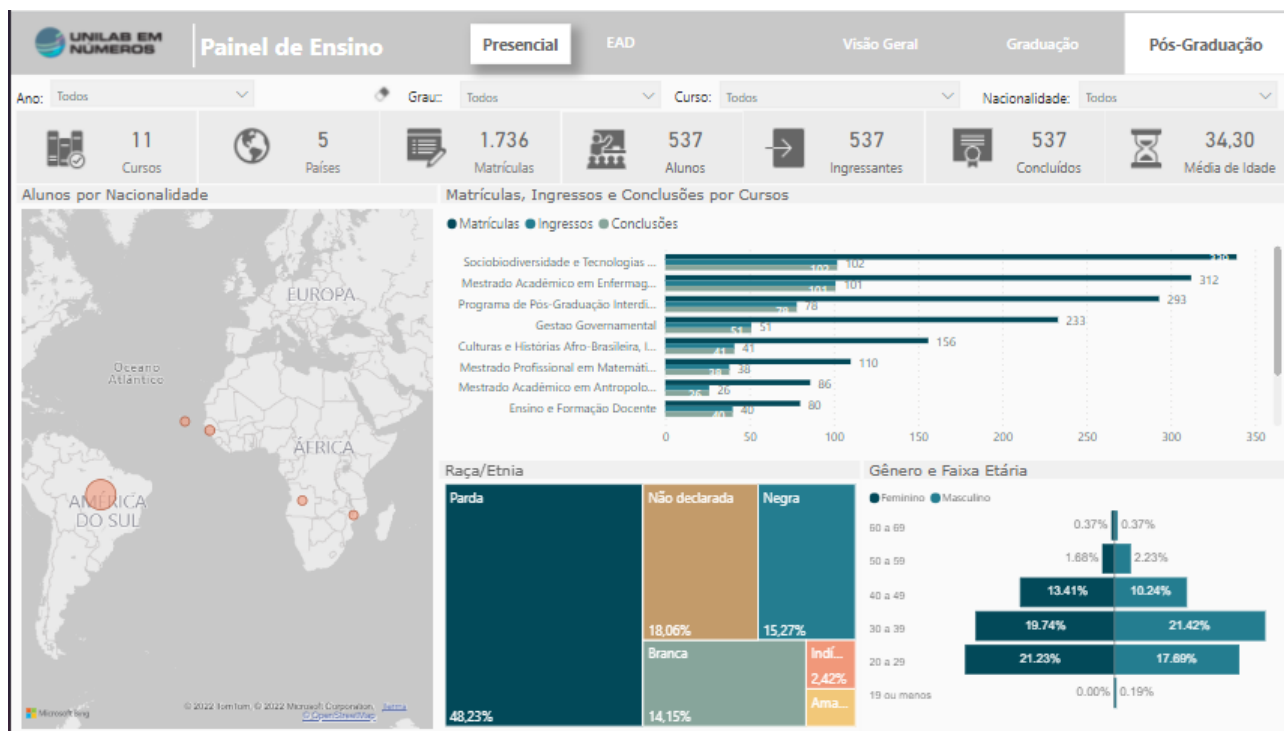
UNILAB EM NÚMEROS

Painel de Ensino

Presencial

EAD

Visão Geral

Graduação

Pós-Graduação

Ano: Todos

Grau: Todos

Curso: Todos

Nacionalidade: Todos

11 Cursos

5 Países

1.736 Matrículas

537 Alunos

537 Ingressantes

537 Concluídos

34,30 Média de Idade

Alunos por Nacionalidade

EUROPA

Oceano Atlântico

ÁFRICA

AMÉRICA DO SUL

Microsoft Bing

© 2022 TomTom, © 2022 Microsoft Corporation, Terms © OpenStreetMap

Matrículas, Ingressos e Conclusões por Cursos

● Matrículas ● Ingressos ● Conclusões

| Curso | Matrículas | Ingressos | Conclusões |
|---|---|---|---|
| Sociobiodiversidade e Tecnologias ... | 339 | 102 | 102 |
| Mestrado Acadêmico em Enfermag... | 312 | 101 | 101 |
| Programa de Pós-Graduação Interdi... | 293 | 78 | 78 |
| Gestao Governamental | 233 | 51 | 51 |
| Culturas e Histórias Afro-Brasileira, I... | 156 | 41 | 41 |
| Mestrado Profissional em Matemáti... | 110 | 38 | 38 |
| Mestrado Acadêmico em Antropolo... | 86 | 26 | 26 |
| Ensino e Formação Docente | 80 | 40 | 40 |

0 50 100 150 200 250 300 350

Raça/Etnia

Parda 48,23%

Não declarada 18,06%

Negra 15,27%

Branca 14,15%

Indí... 2,42%

Ama...

Gênero e Faixa Etária

● Feminino ● Masculino

| Faixa | Feminino | Masculino |
|---|---|---|
| 60 a 69 | 0.37% | 0.37% |
| 50 a 59 | 1.68% | 2.23% |
| 40 a 49 | 13.41% | 10.24% |
| 30 a 39 | 19.74% | 21.42% |
| 20 a 29 | 21.23% | 17.69% |
| 19 ou menos | 0.00% | 0.19% |